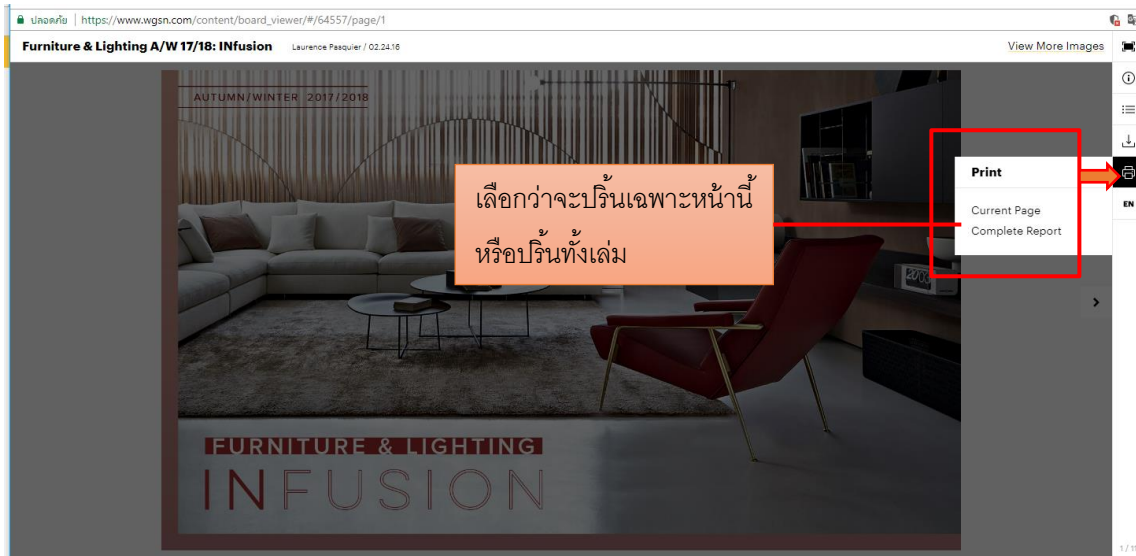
ปลอดภัย | https://www.wgsn.com/content/board_viewer/#/64557/page/1

Furniture & Lighting A/W 17/18: INfusion Laurence Pasquier / 02.24.16

View More Images

AUTUMN/WINTER 2017/2018

เลือกว่าจะปริ้นเฉพาะหน้านี้ หรือปริ้นทั้งเล่ม

Print

Current Page

Complete Report

EN

FURNITURE & LIGHTING

INFUSION